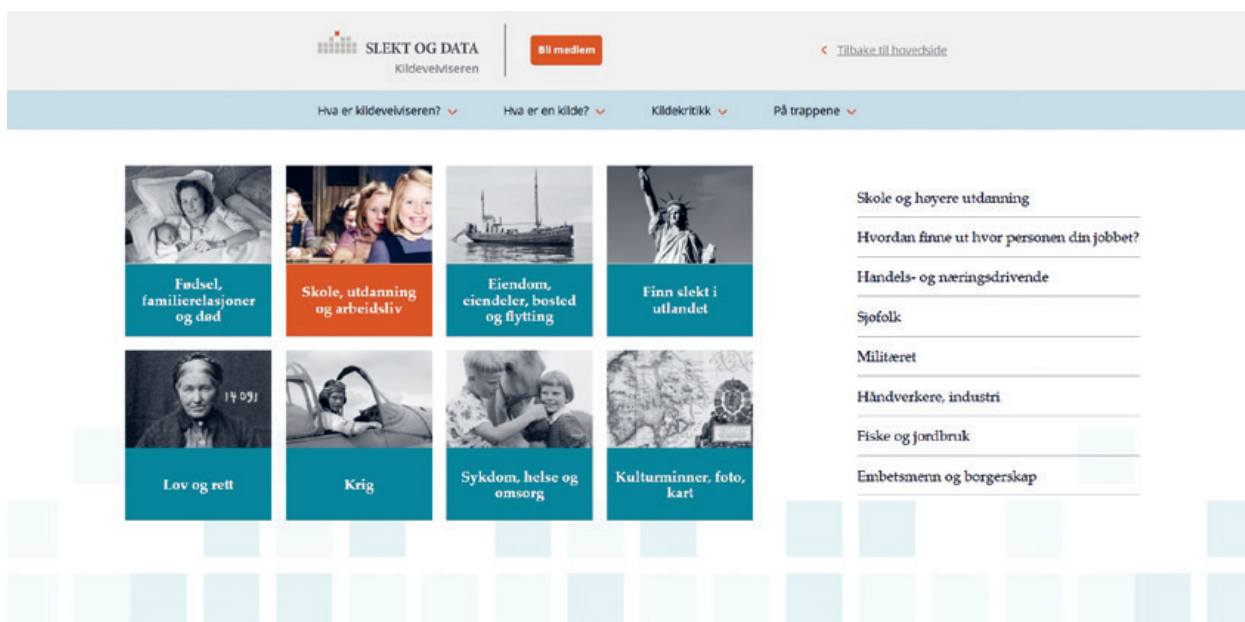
SLEKT OG DATA
Kildeveiviseren

Bli medlem

< Tilbake til hovedside

Hva er kildeveiviseren? Hva er en kilde? Kildekritikk På trappene

Fødsel, familierelasjoner og død

Skole, utdanning og arbeidsliv

Eiendom, eiendeler, bosted og flytting

Finn slekt i utlandet

14091

Lov og rett

Krig

Sykdom, helse og omsorg

Kulturminner, foto, kart

Skole og høyere utdanning

Hvordan finne ut hvor personen din jobbet?

Handels- og næringsdrivende

Sjøfolk

Militæret

Håndverkere, industri

Fiske og jordbruk

Embetsmenn og borgerskap